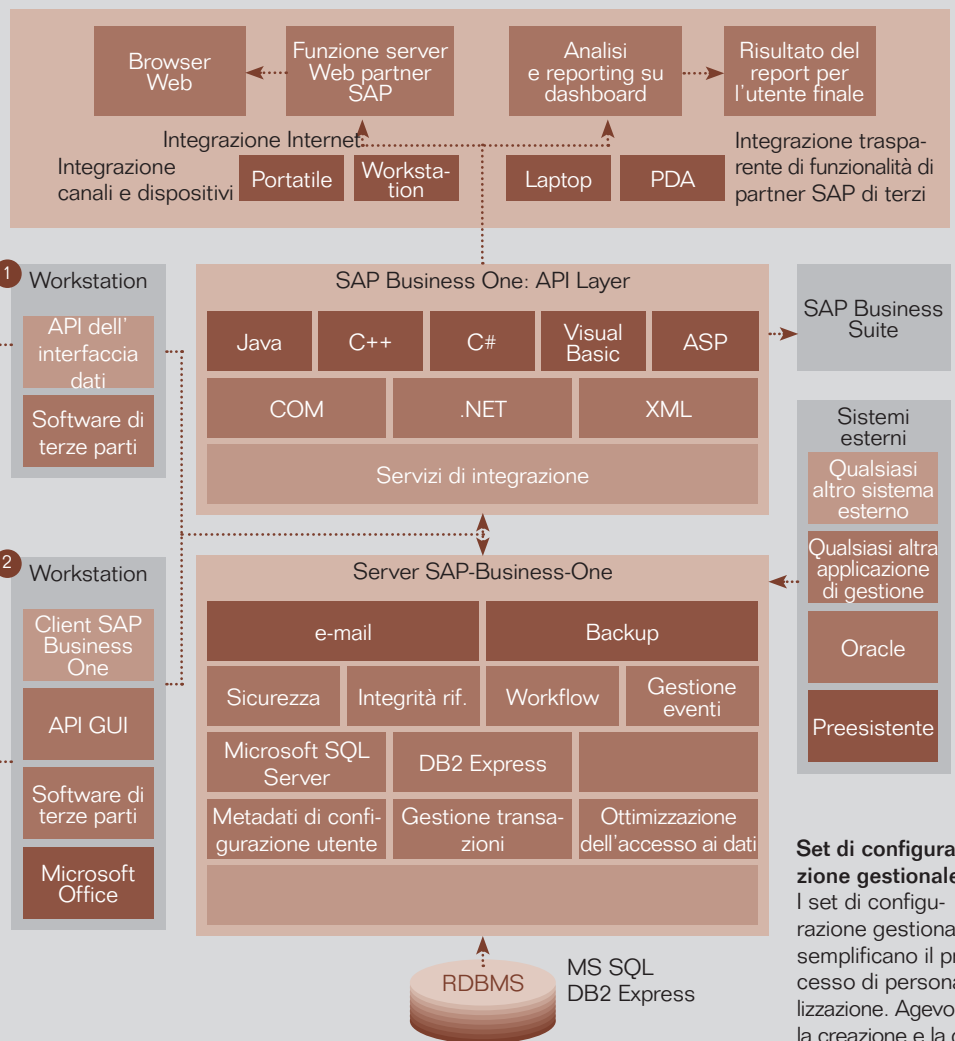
Browser Web

Funzione server Web partner SAP

Analisi e reporting su dashboard

Risultato del report per l'utente finale

Integrazione Internet

Integrazione canali e dispositivi

Portatile

Workstation

Laptop

PDA

Integrazione trasparente di funzionalità di partner SAP di terzi

1 Workstation

API dell' interfaccia dati

Software di terze parti

SAP Business One: API Layer

| Java | C++ | C# | Visual Basic | ASP |
|---|---|---|---|---|

| COM | .NET | XML |
|---|---|---|

Servizi di integrazione

SAP Business Suite

Sistemi esterni

Qualsiasi altro sistema esterno

Qualsiasi altra applicazione di gestione

Oracle

Preesistente

2 Workstation

Client SAP Business One

API GUI

Software di terze parti

Microsoft Office

Server SAP-Business-One

e-mail

Backup

Sicurezza

Integrità rif.

Workflow

Gestione eventi

Microsoft SQL Server

DB2 Express

Metadati di configurazione utente

Gestione transazioni

Ottimizzazione dell'accesso ai dati

RDBMS

MS SQL DB2 Express

Set di configura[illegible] zione gestionale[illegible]

I set di configurazione gestiona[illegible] semplificano il pr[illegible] cesso di persona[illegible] lizzazione. Agevo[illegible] la creazione e la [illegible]